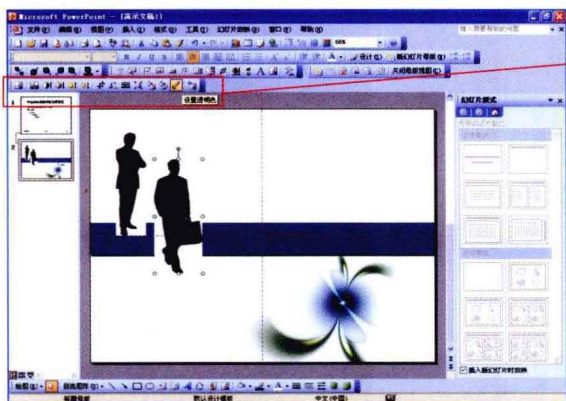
Microsoft PowerPoint - [演示文稿1]
文件(F) 编辑(E) 视图(V) 插入(I) 格式(O) 工具(T) 幻灯片放映(D) 窗口(W) 帮助(H)
键入需要帮助的问题
设计(S) 新幻灯片(N)
关闭母版视图(C)
设置透明色
幻灯片版式
插入新幻灯片时放映
绘图(R) 自选图形(U)
默认设计模板
中文(中国)